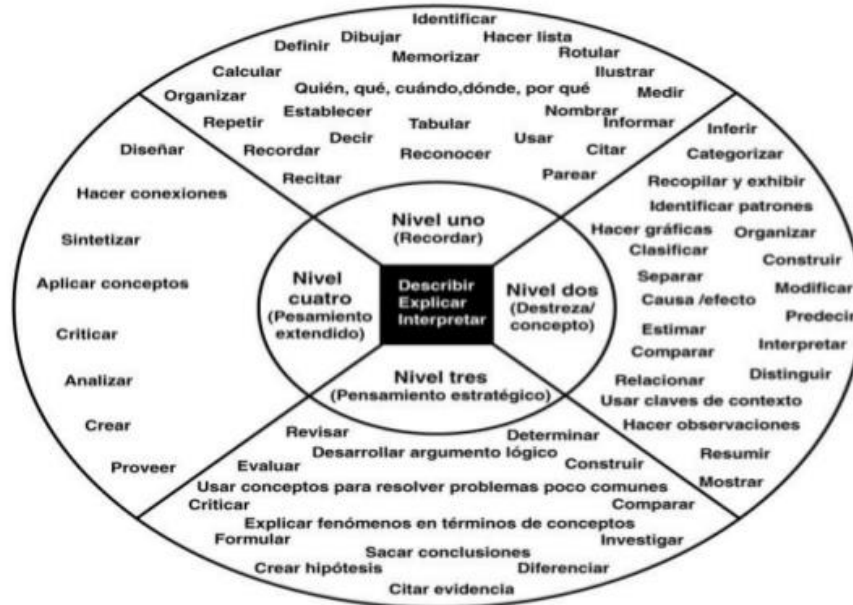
Identificar
Definir
Dibujar
Hacer lista
Memorizar
Rotular
Calcular
Ilustrar
Quién, qué, cuándo,dónde, por qué
Organizar
Medir
Establecer
Nombrar
Repetir
Informar
Tabular
Decir
Usar
Recordar
Reconocer
Citar
Recitar
Parear

Diseñar
Hacer conexiones
Sintetizar
Aplicar conceptos
Criticar
Analizar
Crear
Proveer

Inferir
Categorizar
Recopilar y exhibir
Identificar patrones
Hacer gráficas
Organizar
Clasificar
Construir
Separar
Modificar
Causa /efecto
Predecir
Estimar
Interpretar
Comparar
Distinguir
Relacionar
Usar claves de contexto
Hacer observaciones
Resumir
Mostrar

Nivel uno (Recordar)
Nivel cuatro (Pesamiento extendido)
Describir Explicar Interpretar
Nivel dos (Destreza/ concepto)
Nivel tres (Pensamiento estratégico)

Revisar
Determinar
Desarrollar argumento lógico
Evaluar
Construir
Usar conceptos para resolver problemas poco comunes
Criticar
Comparar
Explicar fenómenos en términos de conceptos
Formular
Investigar
Sacar conclusiones
Crear hipótesis
Diferenciar
Citar evidencia